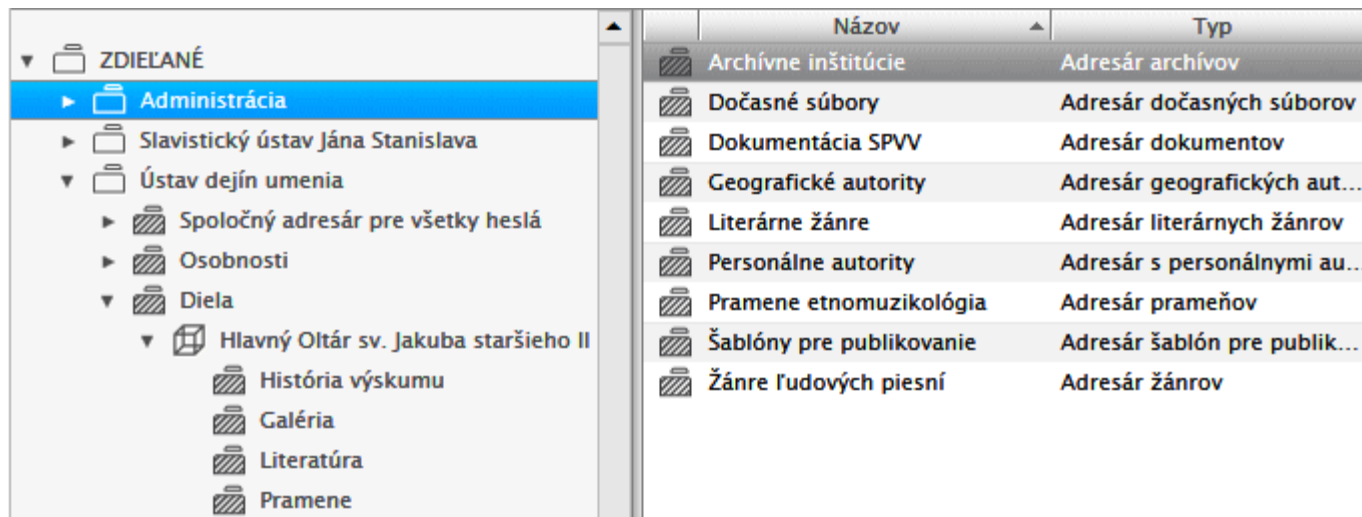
ZDIEĽANÉ
Administrácia
Slavistický ústav Jána Stanislava
Ústav dejín umenia
Spoločný adresár pre všetky heslá
Osobnosti
Diela
Hlavný Oltár sv. Jakuba staršieho II
História výskumu
Galéria
Literatúra
Pramene

| Názov | Typ |
|---|---|
| Archívne inštitúcie | Adresár archívov |
| Dočasné súbory | Adresár dočasných súborov |
| Dokumentácia SPVV | Adresár dokumentov |
| Geografické autority | Adresár geografických aut... |
| Literárne žánre | Adresár literárnych žánrov |
| Personálne autority | Adresár s personálnymi au... |
| Pramene etnomuzikológia | Adresár prameňov |
| Šablóny pre publikovanie | Adresár šablón pre publik... |
| Žánre ľudových piesní | Adresár žánrov |